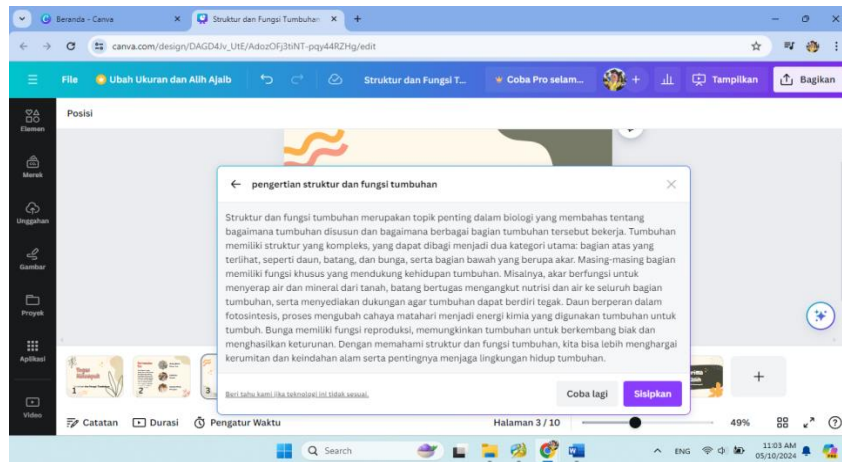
Beranda - Canva
Struktur dan Fungsi Tumbuhan
canva.com/design/DAGD4Jv_UtE/AdozOFj3tiNT-pqy44RZHg/edit

File
Ubah Ukuran dan Alih Ajaib
Struktur dan Fungsi T...
Coba Pro selam...
Tampilkan
Bagikan

Elemen
Merek
Unggahan
Gambar
Proyek
Aplikasi
Video

Posisi

pengertian struktur dan fungsi tumbuhan

Struktur dan fungsi tumbuhan merupakan topik penting dalam biologi yang membahas tentang bagaimana tumbuhan disusun dan bagaimana berbagai bagian tumbuhan tersebut bekerja. Tumbuhan memiliki struktur yang kompleks, yang dapat dibagi menjadi dua kategori utama: bagian atas yang terlihat, seperti daun, batang, dan bunga, serta bagian bawah yang berupa akar. Masing-masing bagian memiliki fungsi khusus yang mendukung kehidupan tumbuhan. Misalnya, akar berfungsi untuk menyerap air dan mineral dari tanah, batang bertugas mengangkut nutrisi dan air ke seluruh bagian tumbuhan, serta menyediakan dukungan agar tumbuhan dapat berdiri tegak. Daun berperan dalam fotosintesis, proses mengubah cahaya matahari menjadi energi kimia yang digunakan tumbuhan untuk tumbuh. Bunga memiliki fungsi reproduksi, memungkinkan tumbuhan untuk berkembang biak dan menghasilkan keturunan. Dengan memahami struktur dan fungsi tumbuhan, kita bisa lebih menghargai kerumitan dan keindahan alam serta pentingnya menjaga lingkungan hidup tumbuhan.

Beri tahu kami jika teknologi ini tidak sesuai.
Coba lagi
Sisipkan

Tugas Kelompok
2
3

Catatan
Durasi
Pengatur Waktu
Halaman 3 / 10
49%

Search
ENG
11:03 AM
05/10/2024